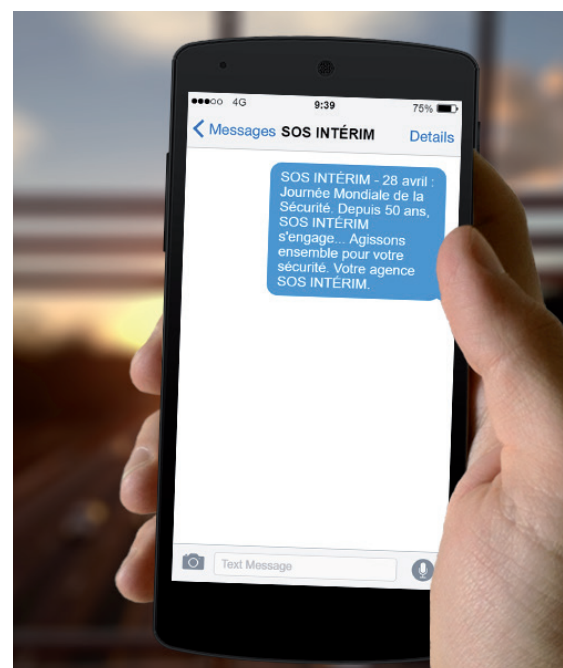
●●●○○ 4G 9:39 75%

Messages SOS INTÉRIM Details

SOS INTÉRIM - 28 avril : Journée Mondiale de la Sécurité. Depuis 50 ans, SOS INTÉRIM s'engage... Agissons ensemble pour votre sécurité. Votre agence SOS INTÉRIM.

Text Message